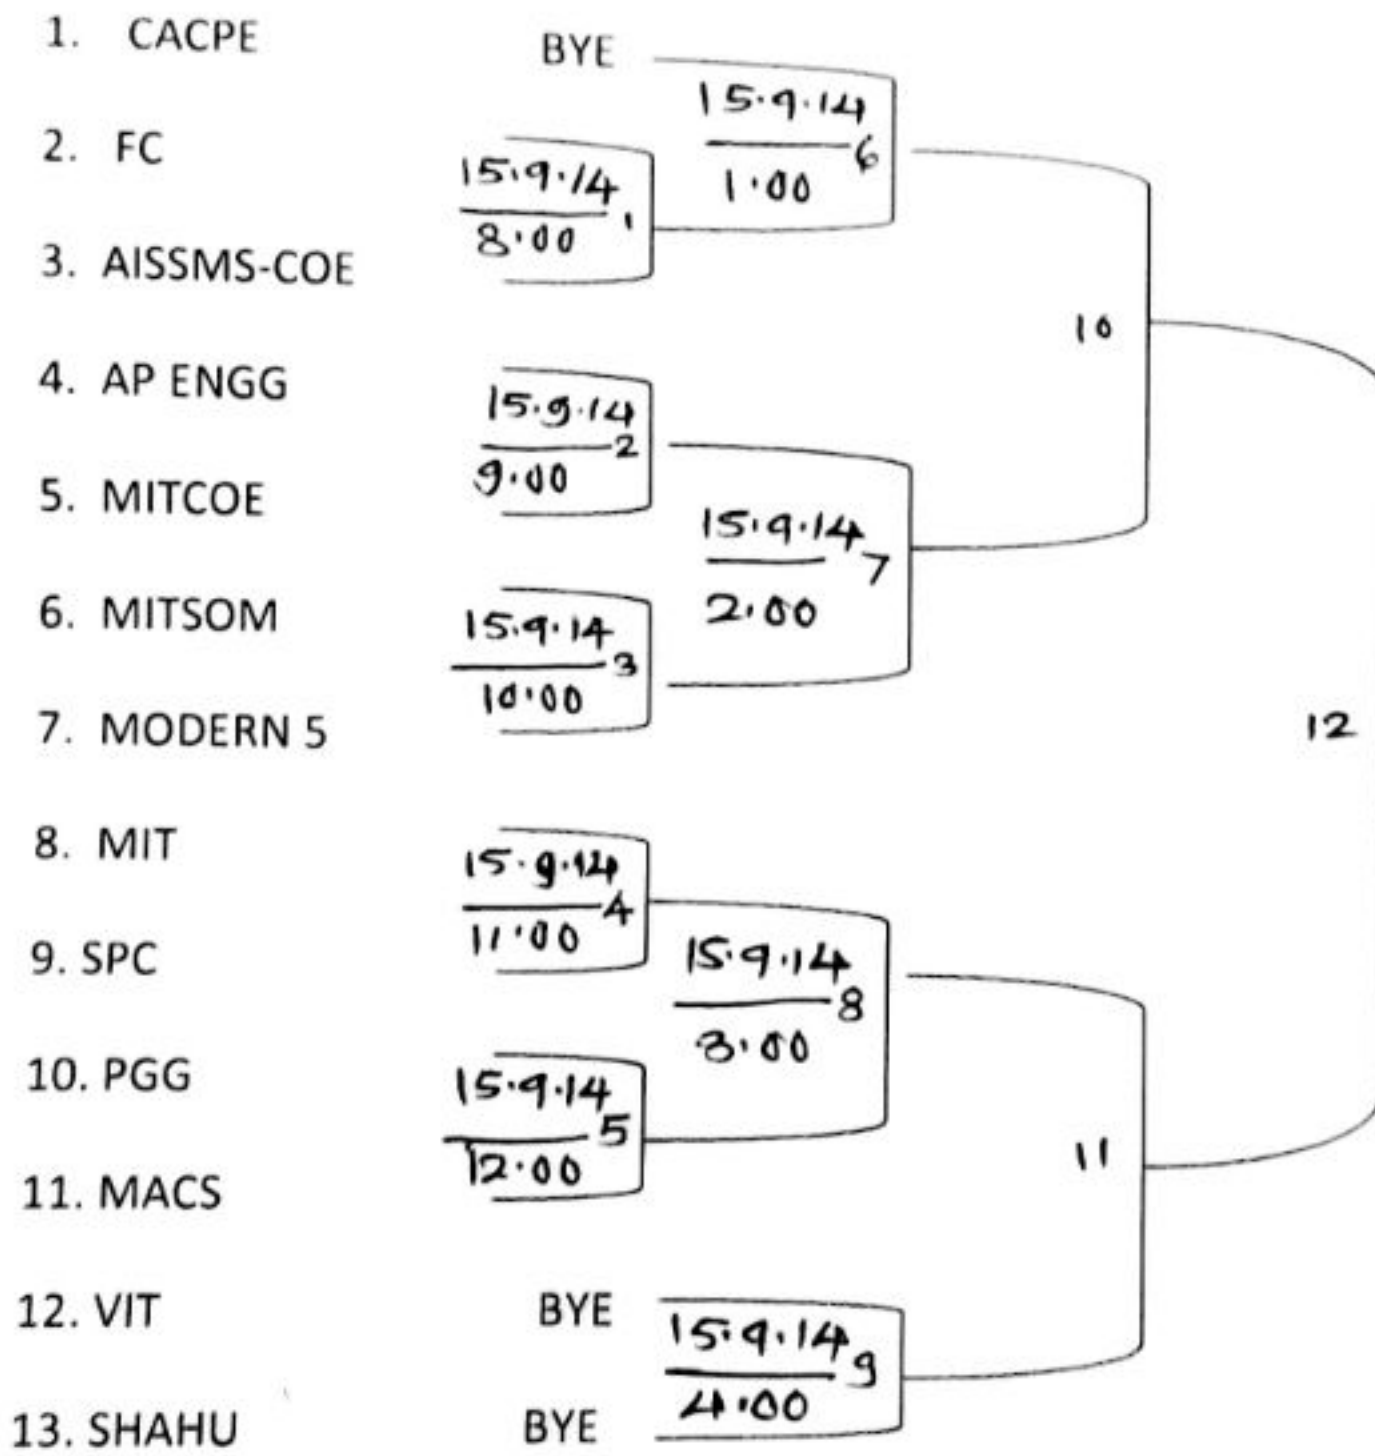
1. CACPE
2. FC
3. AISSMS-COE
4. AP ENGG
5. MITCOE
6. MITSOM
7. MODERN 5
8. MIT
9. SPC
10. PGG
11. MACS
12. VIT
13. SHAHU

BYE

$\frac{15.9.14}{1.00}$ 6

$\frac{15.9.14}{8.00}$ 1

10

$\frac{15.9.14}{9.00}$ 2

$\frac{15.9.14}{2.00}$ 7

$\frac{15.9.14}{10.00}$ 3

12

$\frac{15.9.14}{11.00}$ 4

$\frac{15.9.14}{3.00}$ 8

$\frac{15.9.14}{12.00}$ 5

11

BYE

$\frac{15.9.14}{4.00}$ 9

BYE